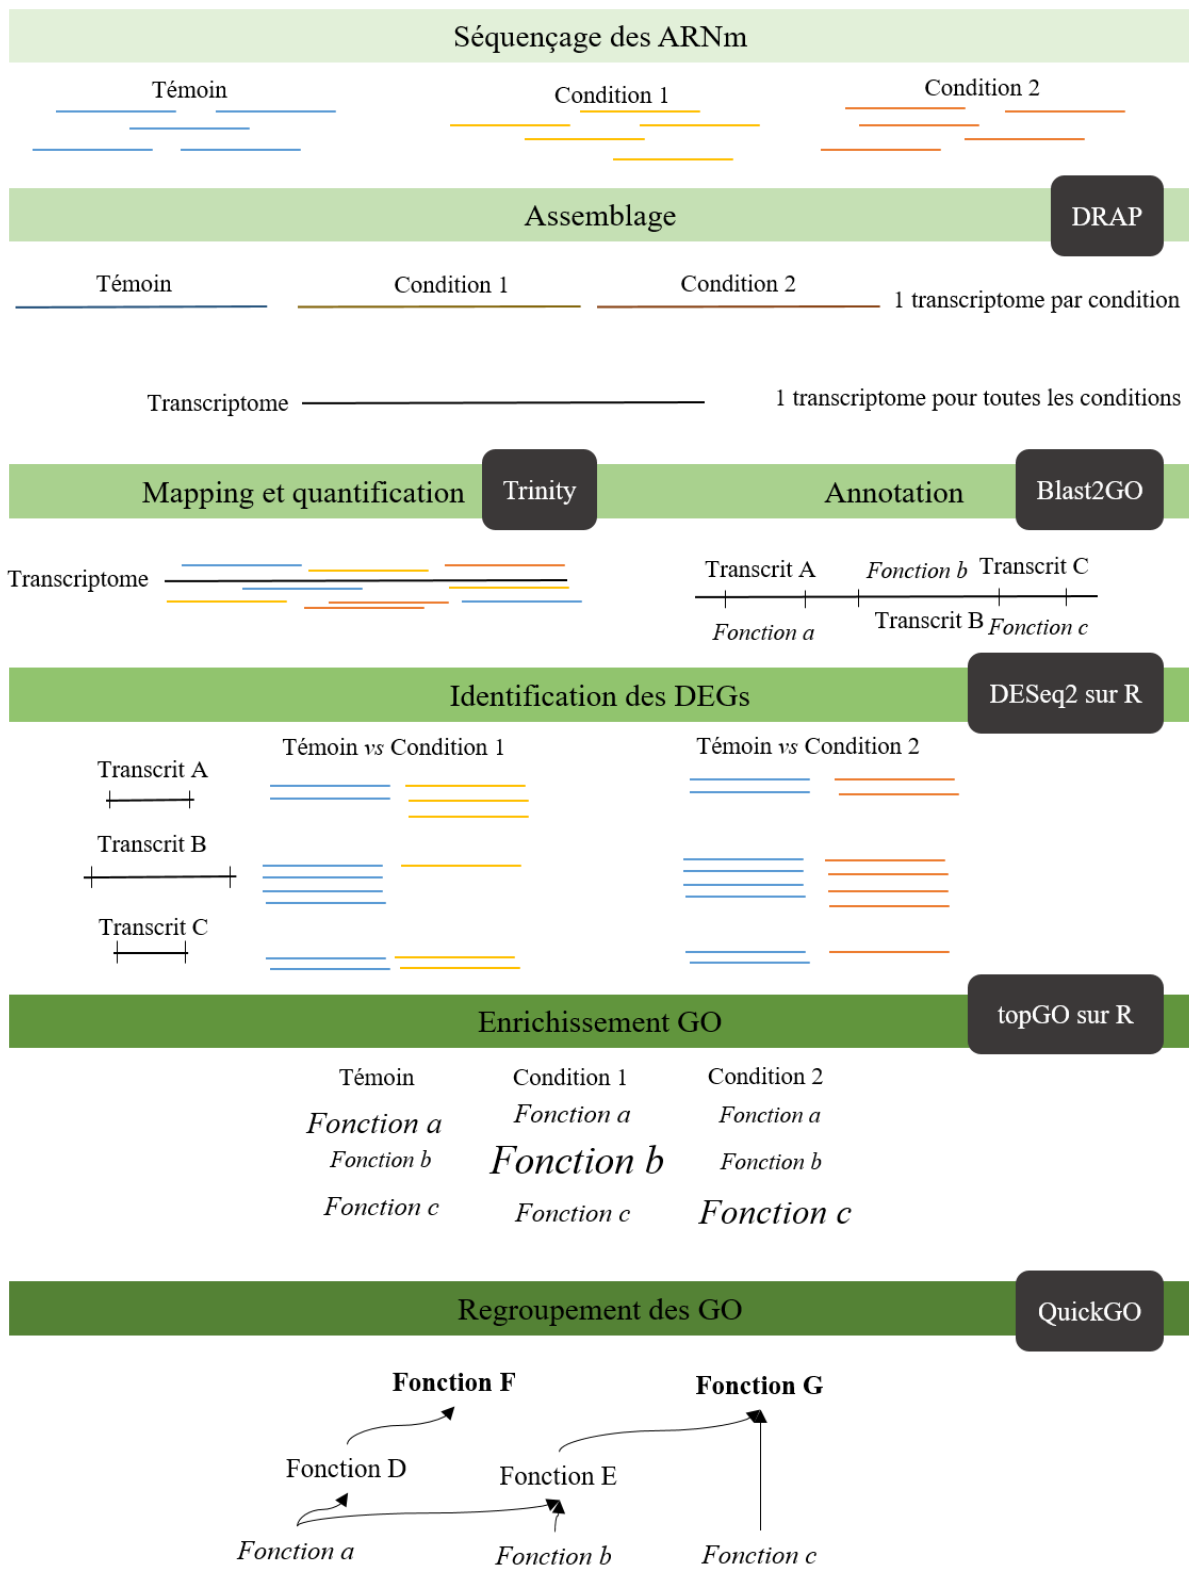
Séquençage des ARNm

Témoin

Condition 1

Condition 2

Assemblage

DRAP

Témoin

Condition 1

Condition 2

1 transcriptome par condition

Transcriptome

1 transcriptome pour toutes les conditions

Mapping et quantification

Trinity

Annotation

Blast2GO

Transcriptome

Transcrit A

Fonction b

Transcrit C

Fonction a

Transcrit B

Fonction c

Identification des DEGs

DESeq2 sur R

Témoin vs Condition 1

Témoin vs Condition 2

Transcrit A

Transcrit B

Transcrit C

Enrichissement GO

topGO sur R

Témoin

Condition 1

Condition 2

Fonction a

Fonction a

Fonction a

Fonction b

Fonction b

Fonction b

Fonction c

Fonction c

Fonction c

Regroupement des GO

QuickGO

Fonction F

Fonction G

Fonction D

Fonction E

Fonction a

Fonction b

Fonction c